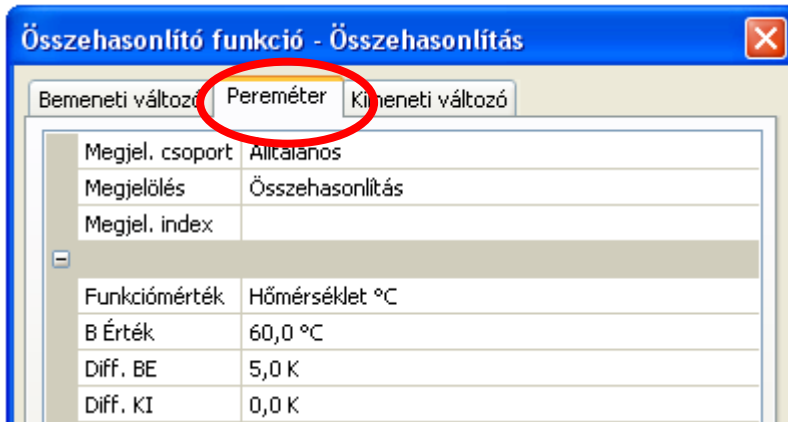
Összehasonlító funkció - Összehasonlítás

Bemeneti változó | Pereméter | Kimeneti változó

| | |
|---|---|
| Megjel. csoport | Általános |
| Megjelölés | Összehasonlítás |
| Megjel. index | |
| | |
| Funkciómérték | Hőmérséklet °C |
| B Érték | 60,0 °C |
| Diff. BE | 5,0 K |
| Diff. KI | 0,0 K |